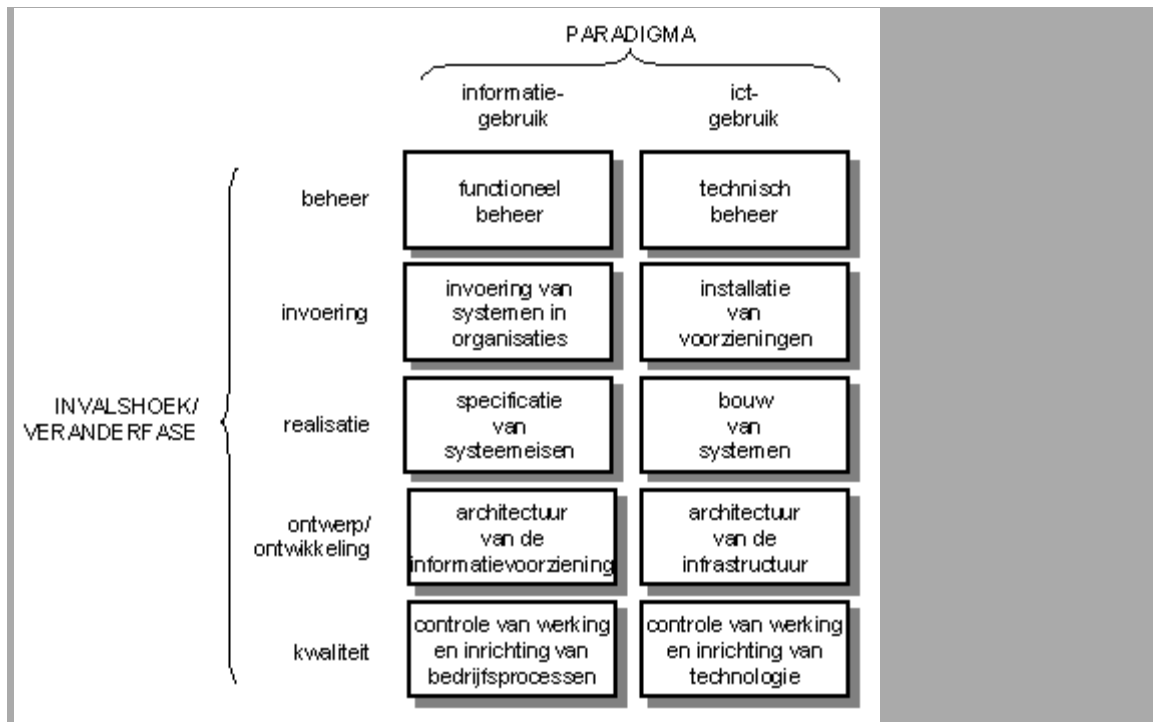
PARADIGMA

| INVALSHOEK/ VERANDERFASE | informatiegebruik | ictgebruik |
|---|---|---|
| beheer | functioneel beheer | technisch beheer |
| invoering | invoering van systemen in organisaties | installatie van voorzieningen |
| realisatie | specificatie van systeemeisen | bouw van systemen |
| ontwerp/ ontwikkeling | architectuur van de informatievoorziening | architectuur van de infrastructuur |
| kwaliteit | controle van werking en inrichting van bedrijfsprocessen | controle van werking en inrichting van technologie |